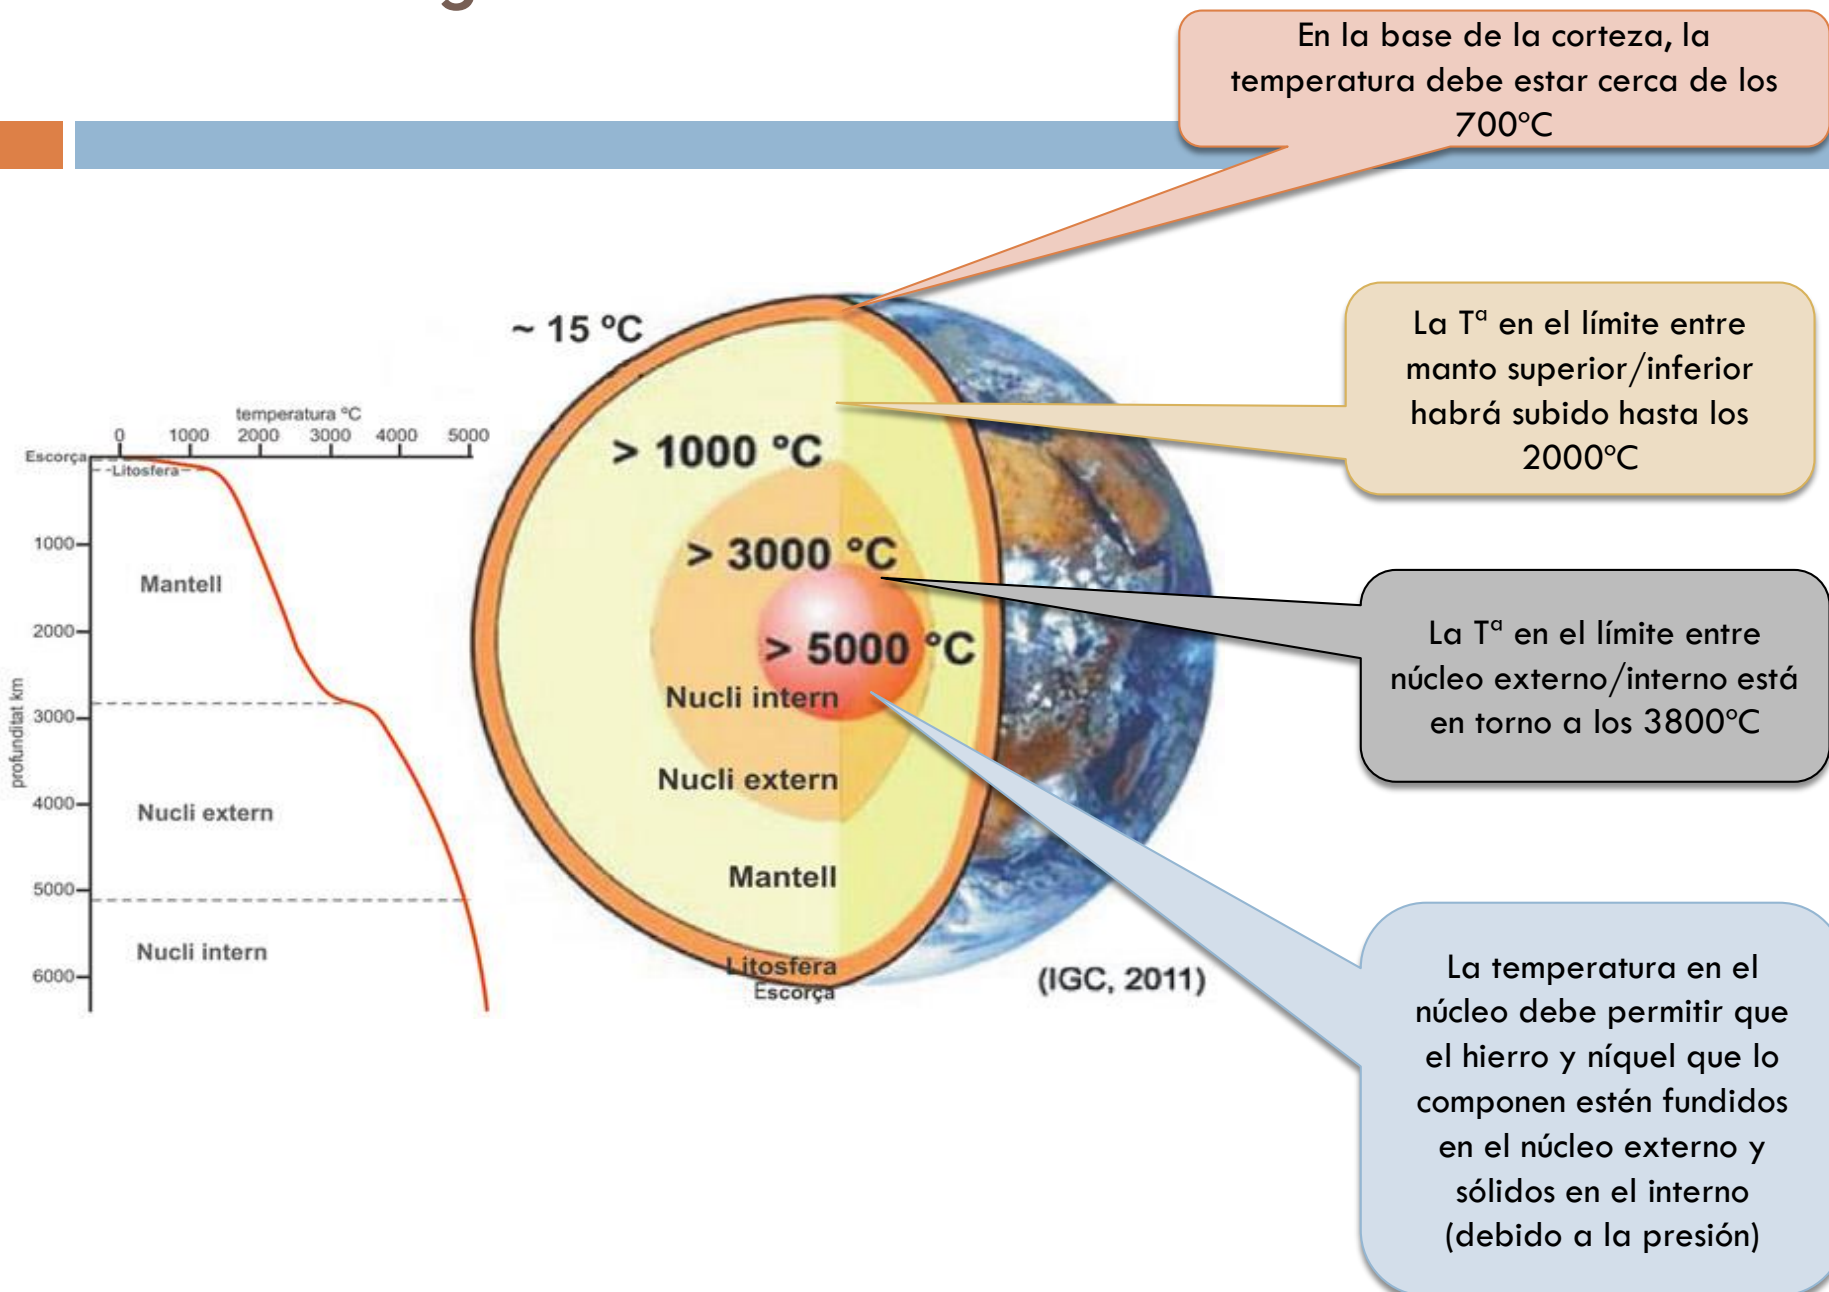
En la base de la corteza, la temperatura debe estar cerca de los 700°C

La Tª en el límite entre manto superior/inferior habrá subido hasta los 2000°C

La Tª en el límite entre núcleo externo/interno está en torno a los 3800°C

La temperatura en el núcleo debe permitir que el hierro y níquel que lo componen estén fundidos en el núcleo externo y sólidos en el interno (debido a la presión)

temperatura °C

0 1000 2000 3000 4000 5000

Escorça

Litosfera

1000

2000

3000

4000

5000

6000

profunditat km

Mantell

Nucli extern

Nucli intern

~ 15 °C

> 1000 °C

> 3000 °C

> 5000 °C

Nucli intern

Nucli extern

Mantell

Litosfera

Escorça

(IGC, 2011)